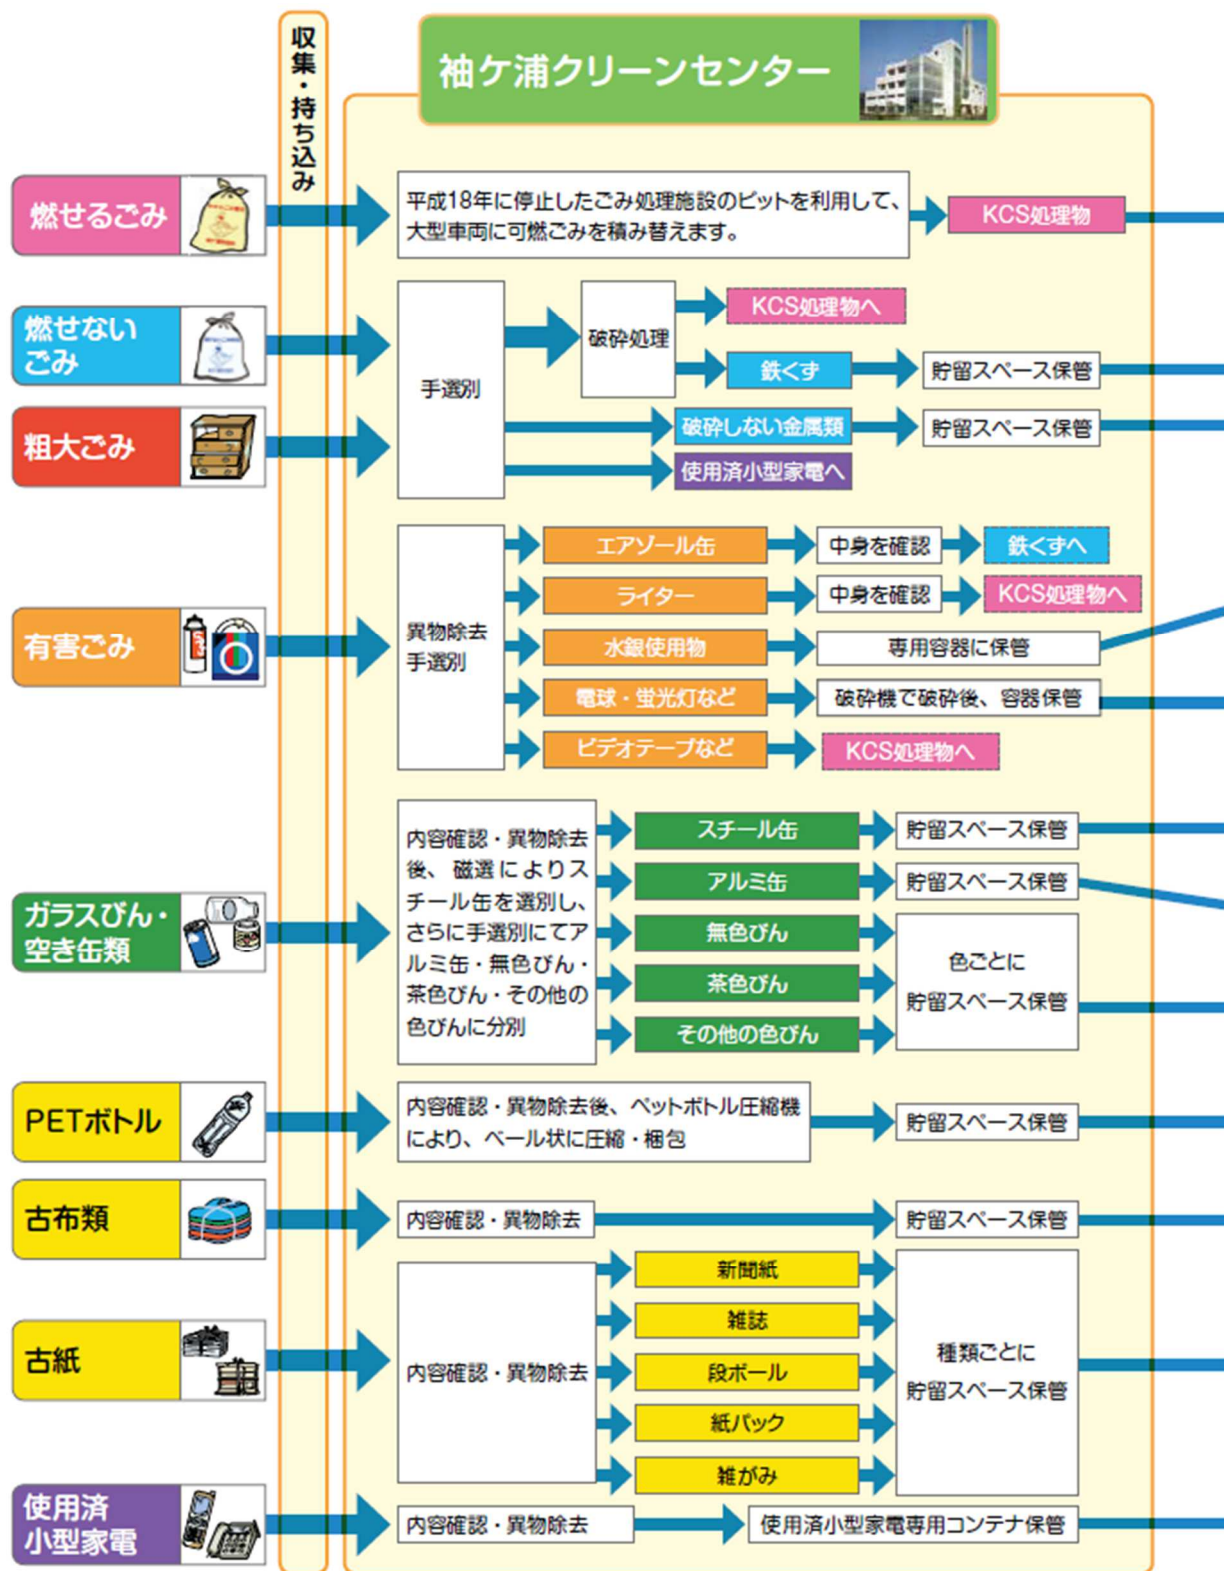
収集・持ち込み

袖ケ浦クリーンセンター

燃せるごみ
平成18年に停止したごみ処理施設のピットを利用して、大型車両に可燃ごみを積み替えます。
KCS処理物

燃せないごみ
粗大ごみ
手選別
破砕処理
KCS処理物へ
鉄くず
貯留スペース保管
破砕しない金属類
貯留スペース保管
使用済小型家電へ

有害ごみ
異物除去
手選別
エアゾール缶
中身を確認
鉄くずへ
ライター
中身を確認
KCS処理物へ
水銀使用物
専用容器に保管
電球・蛍光灯など
破砕機で破砕後、容器保管
ビデオテープなど
KCS処理物へ

ガラスびん・空き缶類
内容確認・異物除去後、磁選によりスチール缶を選別し、さらに手選別にてアルミ缶・無色びん・茶色びん・その他の色びんに分別
スチール缶
貯留スペース保管
アルミ缶
貯留スペース保管
無色びん
茶色びん
その他の色びん
色ごとに
貯留スペース保管

PETボトル
内容確認・異物除去後、ペットボトル圧縮機により、ベール状に圧縮・梱包
貯留スペース保管

古布類
内容確認・異物除去
貯留スペース保管

古紙
内容確認・異物除去
新聞紙
雑誌
段ボール
紙パック
雑がみ
種類ごとに
貯留スペース保管

使用済小型家電
内容確認・異物除去
使用済小型家電専用コンテナ保管